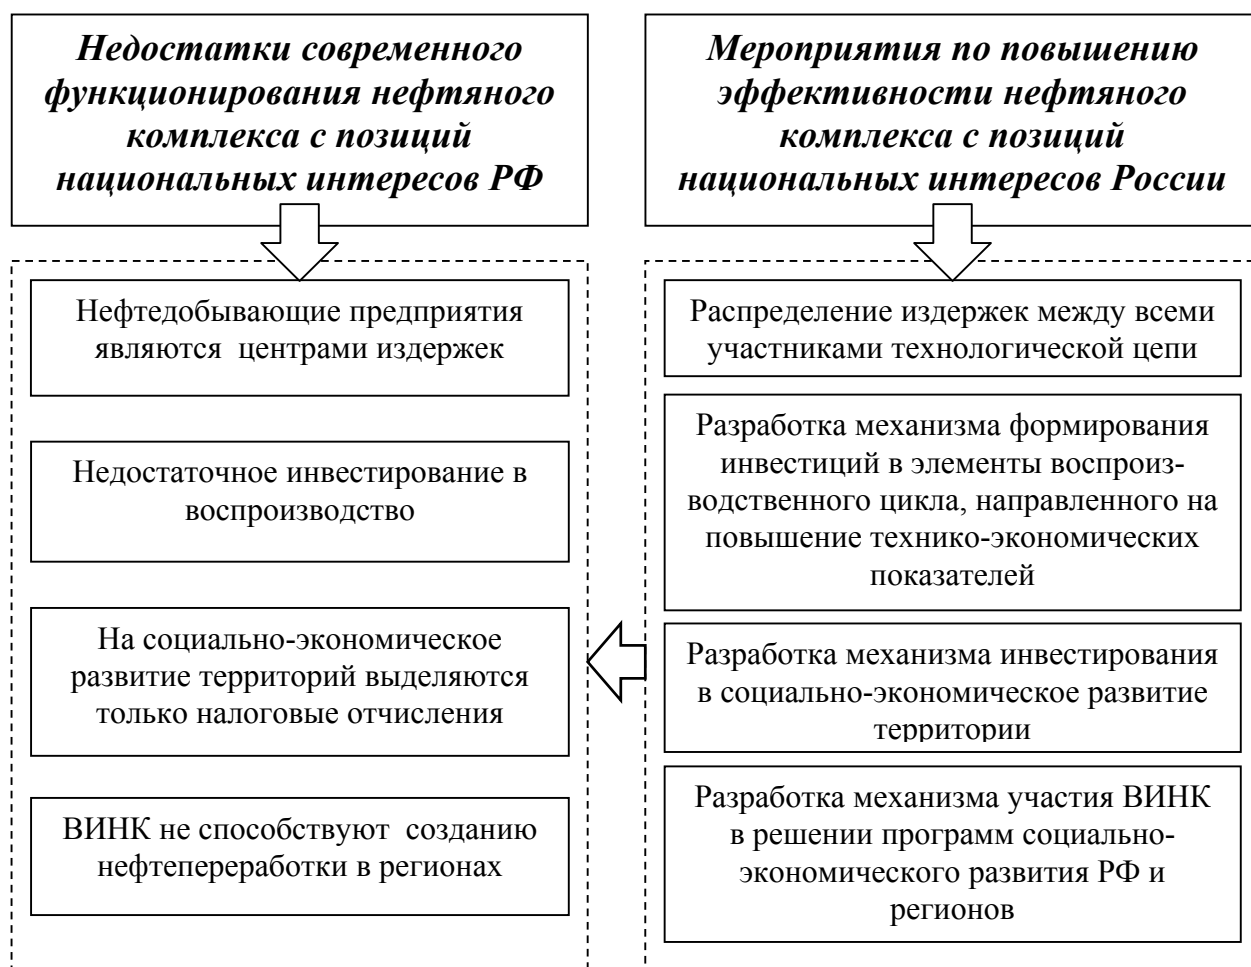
*Недостатки современного функционирования нефтяного комплекса с позиций национальных интересов РФ*

Нефтедобывающие предприятия являются центрами издержек

Недостаточное инвестирование в воспроизводство

На социально-экономическое развитие территорий выделяются только налоговые отчисления

ВИНК не способствуют созданию нефтепереработки в регионах

*Мероприятия по повышению эффективности нефтяного комплекса с позиций национальных интересов России*

Распределение издержек между всеми участниками технологической цепи

Разработка механизма формирования инвестиций в элементы воспроизводственного цикла, направленного на повышение технико-экономических показателей

Разработка механизма инвестирования в социально-экономическое развитие территории

Разработка механизма участия ВИНК в решении программ социально-экономического развития РФ и регионов